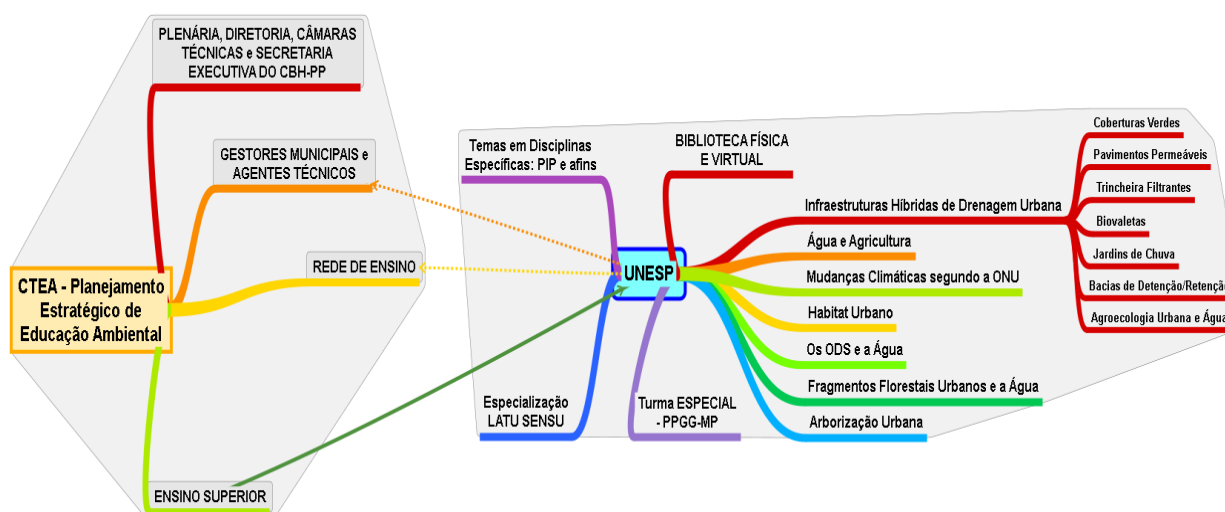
PLENÁRIA, DIRETORIA, CÂMARAS TÉCNICAS e SECRETARIA EXECUTIVA DO CBH-PP

GESTORES MUNICIPAIS e AGENTES TÉCNICOS

REDE DE ENSINO

CTEA - Planejamento Estratégico de Educação Ambiental

ENSINO SUPERIOR

Temas em Disciplinas Específicas: PIP e afins

BIBLIOTECA FÍSICA E VIRTUAL

UNESP

Especialização LATU SENSU

Turma ESPECIAL - PPGG-MP

Infraestruturas Híbridas de Drenagem Urbana

Água e Agricultura

Mudanças Climáticas segundo a ONU

Habitat Urbano

Os ODS e a Água

Fragmentos Florestais Urbanos e a Água

Arborização Urbana

Coberturas Verdes

Pavimentos Permeáveis

Trincheira Filtrantes

Biovaletas

Jardins de Chuva

Bacias de Detenção/Retençã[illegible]

Agroecologia Urbana e Águ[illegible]